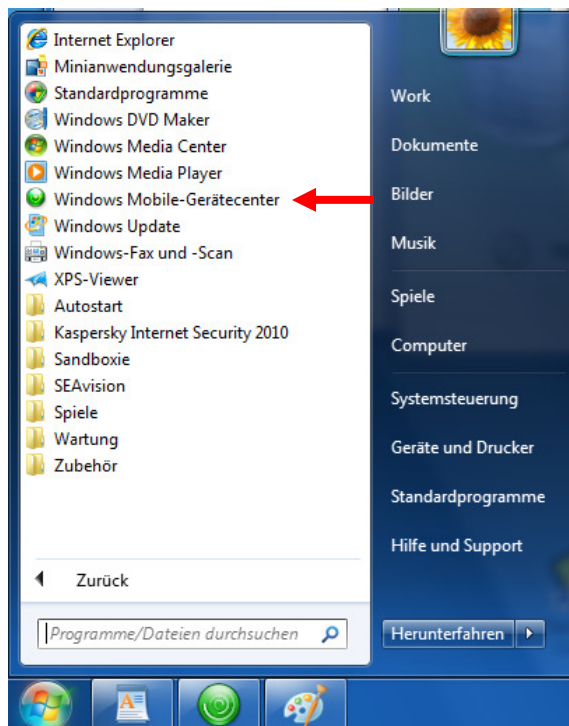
Internet Explorer
Minianwendungsgalerie
Standardprogramme
Windows DVD Maker
Windows Media Center
Windows Media Player
Windows Mobile-Gerätecenter
Windows Update
Windows-Fax und -Scan
XPS-Viewer
Autostart
Kaspersky Internet Security 2010
Sandboxie
SEAvision
Spiele
Wartung
Zubehör

Zurück

Programme/Dateien durchsuchen

Work
Dokumente
Bilder
Musik
Spiele
Computer
Systemsteuerung
Geräte und Drucker
Standardprogramme
Hilfe und Support

Herunterfahren